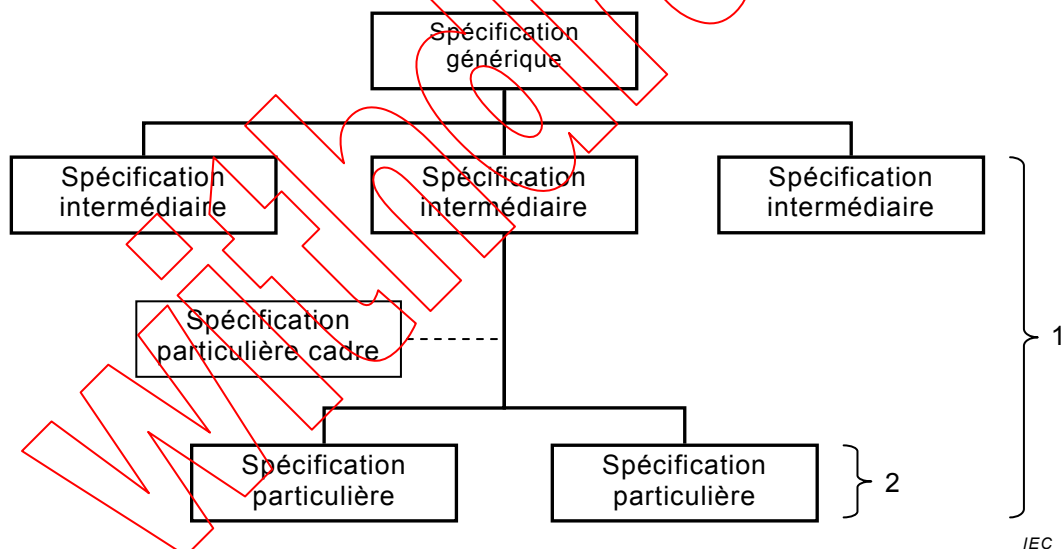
Spécification générique

Spécification intermédiaire

Spécification intermédiaire

Spécification intermédiaire

Spécification particulière cadre

Spécification particulière

Spécification particulière

1

2

IEC

Withdrawn